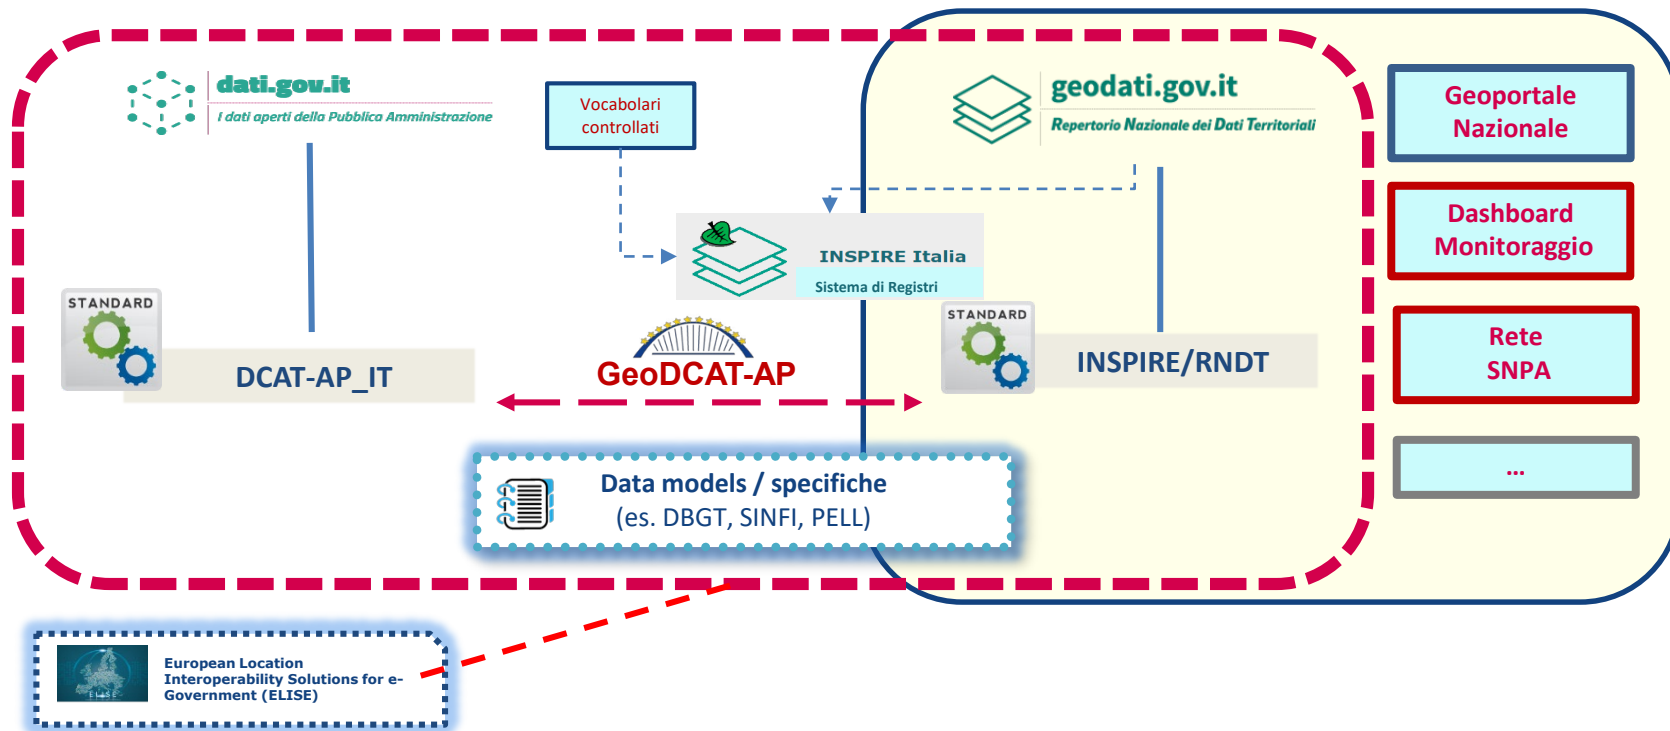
dati.gov.it
I dati aperti della Pubblica Amministrazione

Vocabolari controllati

geodati.gov.it
Repertorio Nazionale dei Dati Territoriali

Geoportale Nazionale

Dashboard Monitoraggio

Rete SNPA

...

INSPIRE Italia
Sistema di Registri

STANDARD

DCAT-AP_IT

GeoDCAT-AP

STANDARD

INSPIRE/RNDT

Data models / specifiche
(es. DBGT, SINFI, PELL)

ELISE

European Location Interoperability Solutions for e-Government (ELISE)